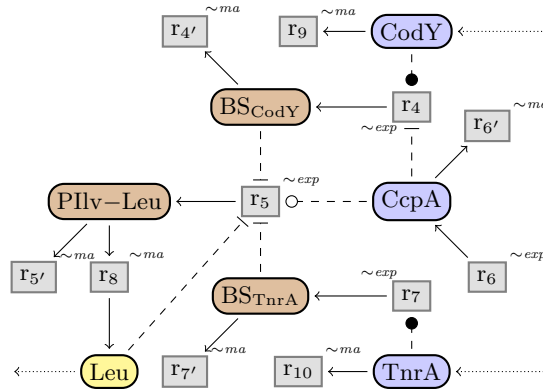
$\sim ma$
$r_{4'}$
$\sim ma$
$r_9$
CodY
$BS_{CodY}$
$r_4$
$\sim exp$
$r_{6'}$
$\sim ma$
$\sim exp$
PIlv−Leu
$r_5$
CcpA
$r_{5'}$
$\sim ma$
$r_8$
$\sim ma$
$r_6$
$\sim exp$
$\sim exp$
$BS_{TnrA}$
$r_7$
$\sim ma$
$\sim ma$
Leu
$r_{7'}$
$r_{10}$
TnrA